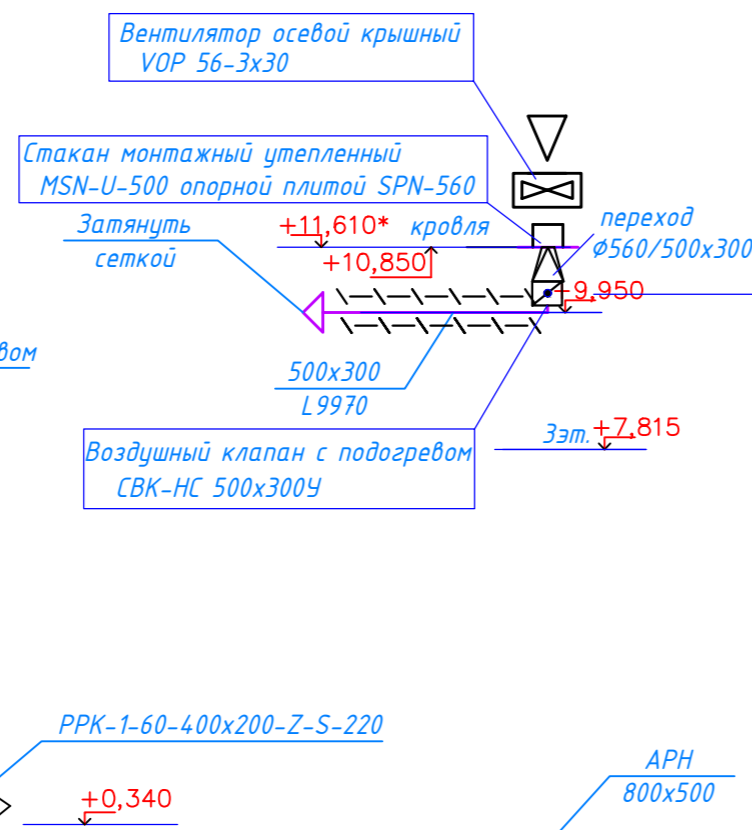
Вентилятор осевой крышный
VOP 56-3x30

Стакан монтажный утепленный
MSN-U-500 опорной плитой SPN-560

Затянуть сеткой

+11,610*

кровля

+10,850

переход
Ф560/500x300

+9,950

вом

500x300
L9970

Воздушный клапан с подогревом
СВК-НС 500x300У

3эт. +7,815

PPK-1-60-400x200-Z-S-220

+0,340

APH
800x500